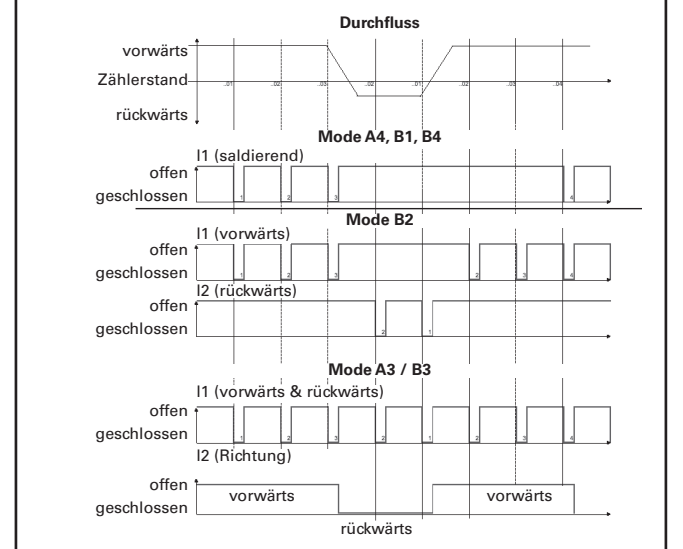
Durchfluss

vorwärts

Zählerstand

rückwärts

.01 .02 .03 .02 .01 .02 .03 .04

Mode A4, B1, B4

I1 (saldierend)

offen

geschlossen

1 2 3 4

Mode B2

I1 (vorwärts)

offen

geschlossen

1 2 3 2 3 4

I2 (rückwärts)

offen

geschlossen

2 1

Mode A3 / B3

I1 (vorwärts & rückwärts)

offen

geschlossen

1 2 3 2 1 2 3 4

I2 (Richtung)

offen

geschlossen

vorwärts

vorwärts

rückwärts